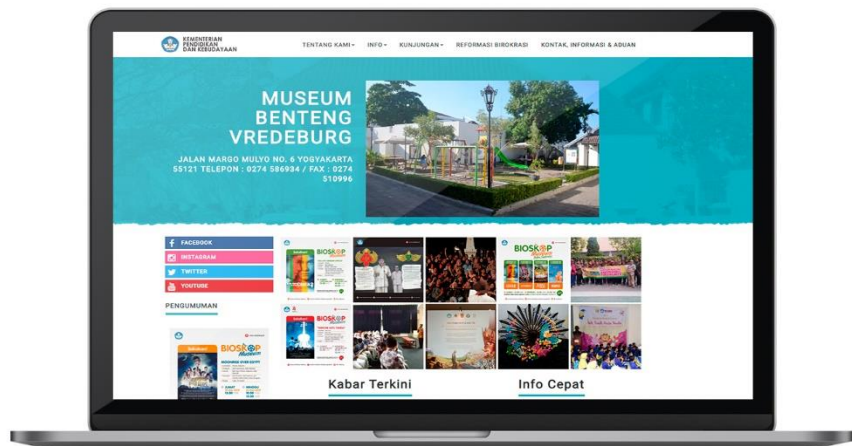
KEMENTERIAN PENDIDIKAN DAN KEBUDAYAAN

TENTANG KAMI INFO KUNJUNGAN REFORMASI BIROKRASI KONTAK, INFORMASI & ADUAN

MUSEUM BENTENG VREDEBURG

JALAN MARGO MULYO NO. 6 YOGYAKARTA 55121 TELEPON : 0274 586934 / FAX : 0274 510996

FACEBOOK
INSTAGRAM
TWITTER
YOUTUBE

PENGUMUMAN

BIOSKOP

BIOSKOP

Kabar Terkini

Info Cepat